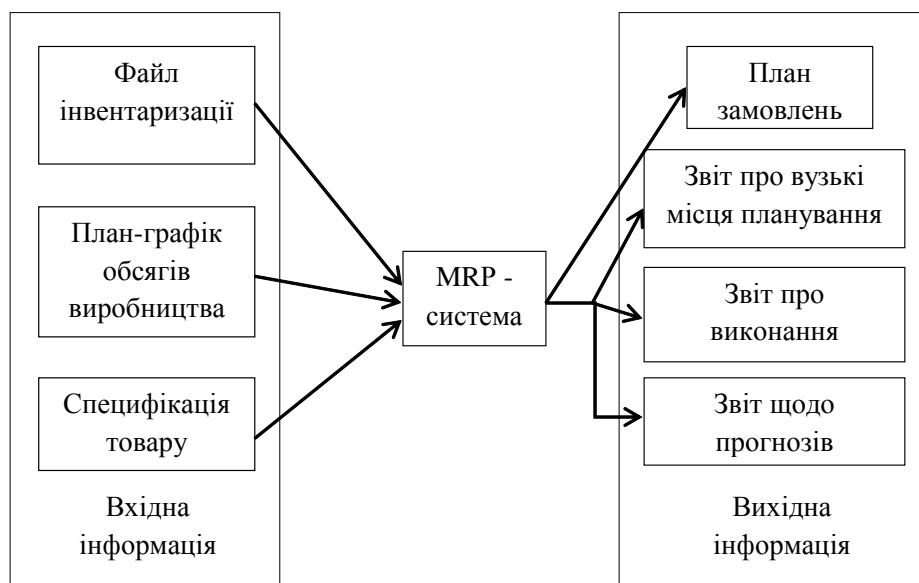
Файл інвентаризації

План-графік обсягів виробництва

Специфікація товару

Вхідна інформація

MRP - система

План замовлень

Звіт про вузькі місця планування

Звіт про виконання

Звіт щодо прогнозів

Вихідна інформація